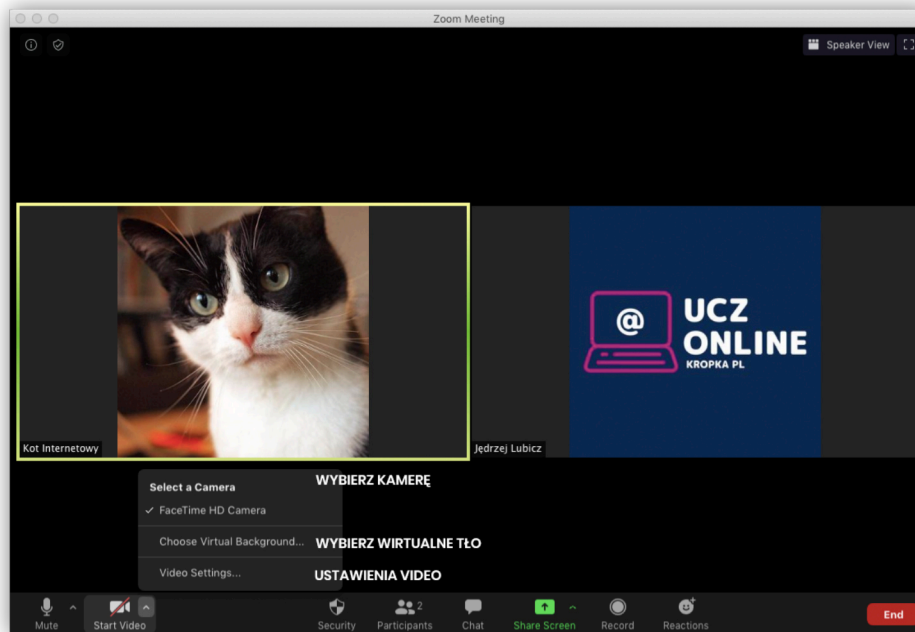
Zoom Meeting

Speaker View

@ UCZ ONLINE KROPKA PL

Kot Internetowy

Jędrzej Lubicz

Select a Camera
✓ FaceTime HD Camera
Choose Virtual Background...
Video Settings...

WYBIERZ KAMERĘ
WYBIERZ WIRTUALNE TŁO
USTAWIENIA VIDEO

Mute
Start Video
Security
2
Participants
Chat
Share Screen
Record
Reactions
End